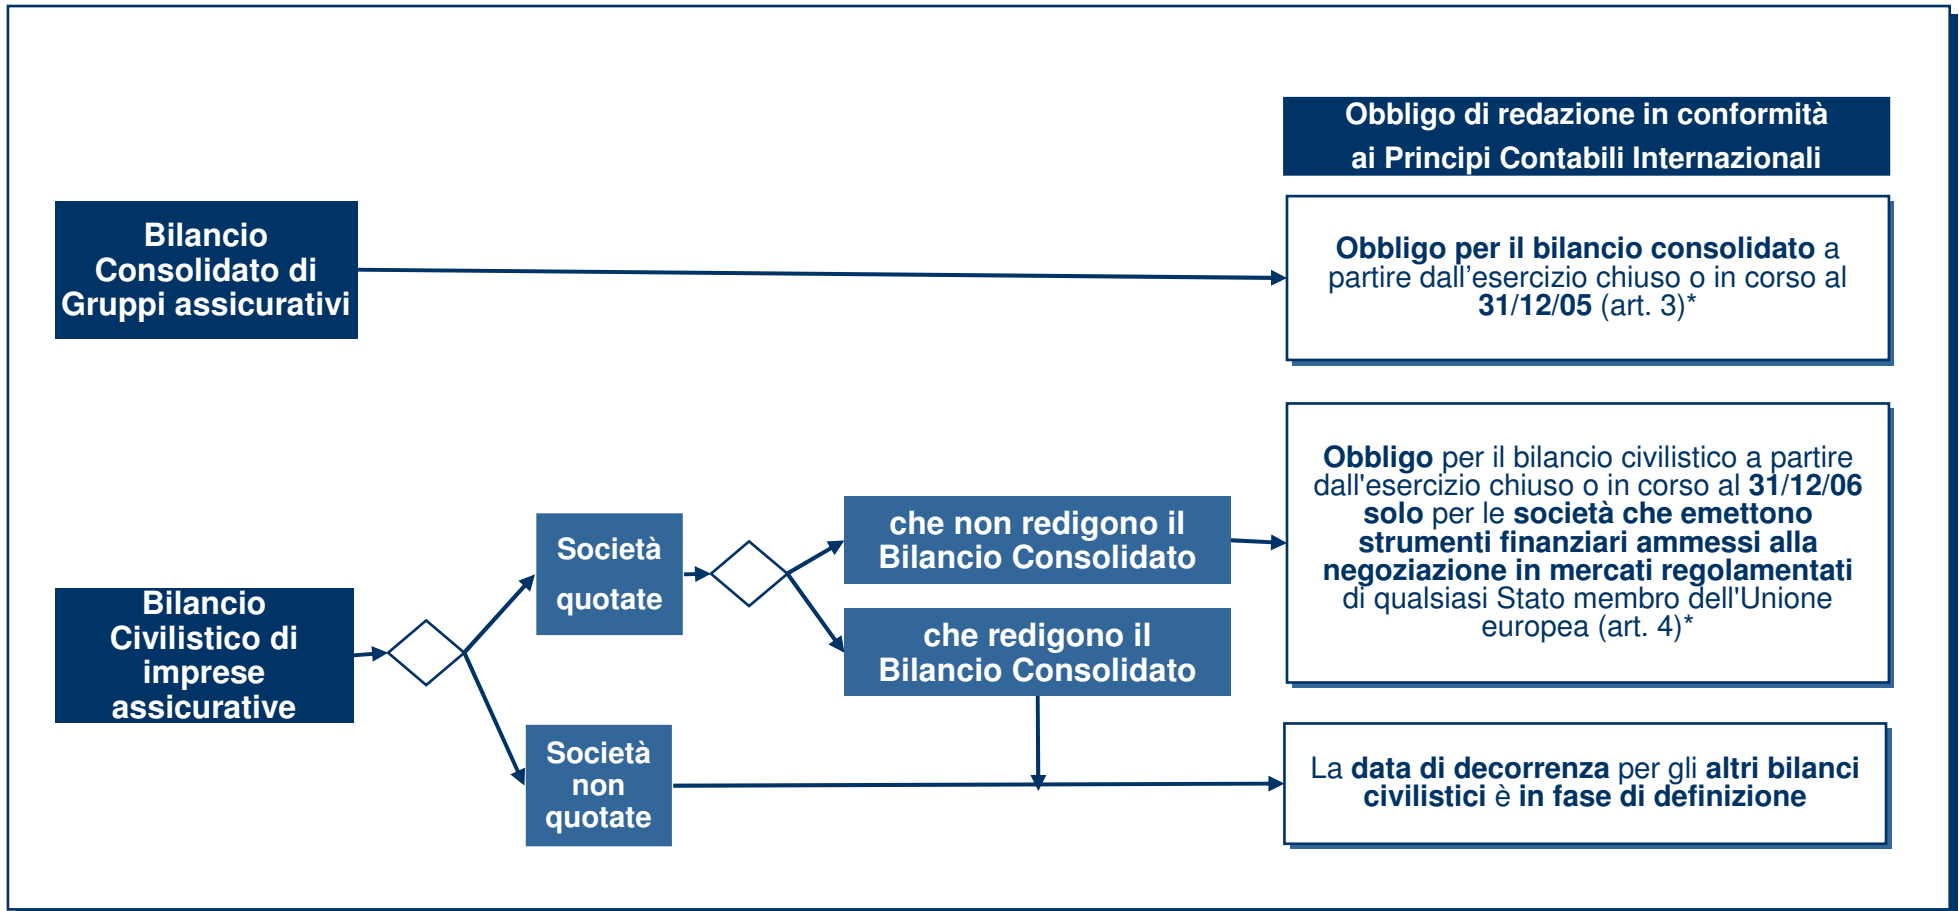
Obbligo di redazione in conformità ai Principi Contabili Internazionali

Bilancio Consolidato di Gruppi assicurativi

Obbligo per il bilancio consolidato a partire dall’esercizio chiuso o in corso al 31/12/05 (art. 3)*

Bilancio Civilistico di imprese assicurative

Società quotate

che non redigono il Bilancio Consolidato

che redigono il Bilancio Consolidato

Obbligo per il bilancio civilistico a partire dall'esercizio chiuso o in corso al 31/12/06 solo per le società che emettono strumenti finanziari ammessi alla negoziazione in mercati regolamentati di qualsiasi Stato membro dell'Unione europea (art. 4)*

Società non quotate

La data di decorrenza per gli altri bilanci civilistici è in fase di definizione